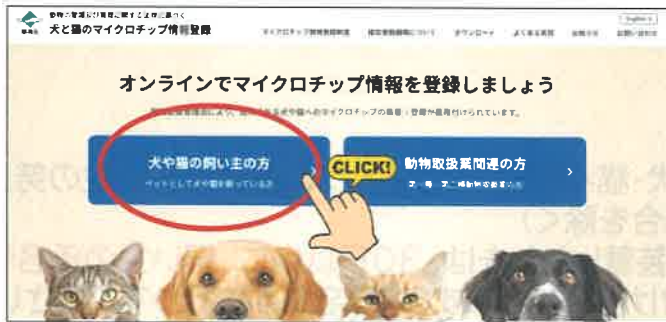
動物の愛護及び管理に関する法律に基づく
犬と猫のマイクロチップ情報登録

マイクロチップ情報登録制度　指定登録機関について　ダウンロード　よくある質問　お知らせ　お問い合わせ

English

オンラインでマイクロチップ情報を登録しましょう

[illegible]

犬や猫の飼い主の方
ペットとして犬や猫を飼っている方

CLICK!

動物取扱業関連の方
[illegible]